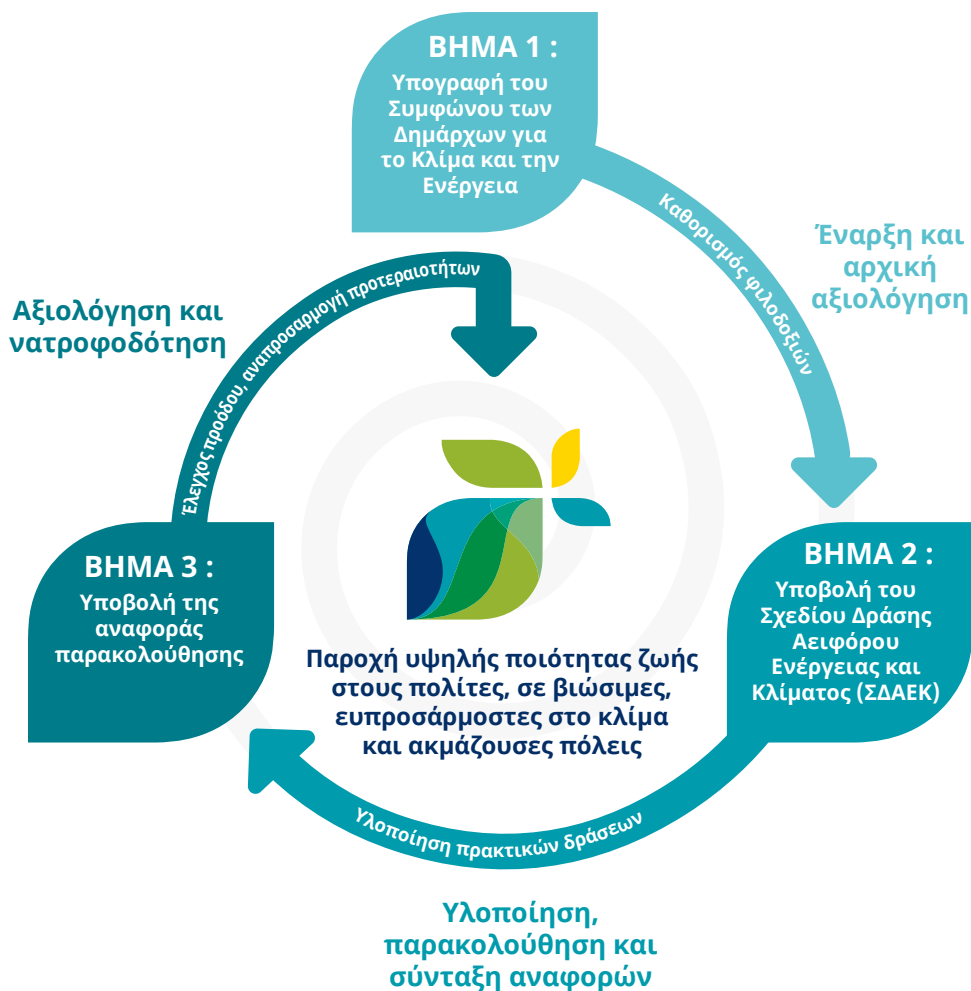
ΒΗΜΑ 1 :
Υπογραφή του Συμφώνου των Δημάρχων για το Κλίμα και την Ενέργεια

Καθορισμός φιλοδοξιών

Έναρξη και αρχική αξιολόγηση

ΒΗΜΑ 2 :
Υποβολή του Σχεδίου Δράσης Αειφόρου Ενέργειας και Κλίματος (ΣΔΑΕΚ)

Υλοποίηση πρακτικών δράσεων

Υλοποίηση, παρακολούθηση και σύνταξη αναφορών

ΒΗΜΑ 3 :
Υποβολή της αναφοράς παρακολούθησης

Έλεγχος προόδου, αναπροσαρμογή προτεραιοτήτων

Αξιολόγηση και νατροφοδότηση

Παροχή υψηλής ποιότητας ζωής στους πολίτες, σε βιώσιμες, ευπροσάρμοστες στο κλίμα και ακμάζουσες πόλεις